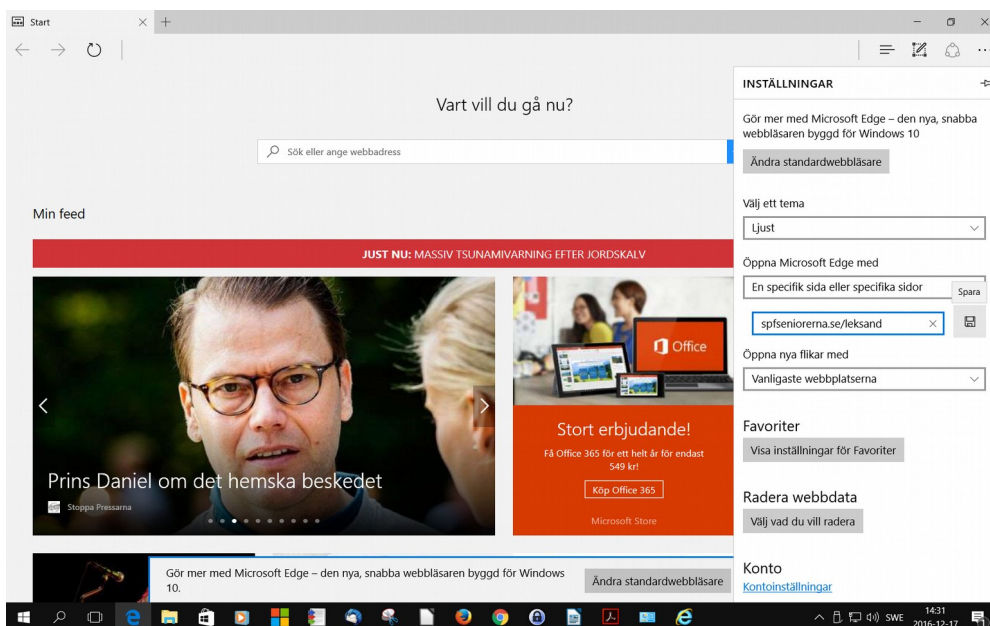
Start

Vart vill du gå nu?

Sök eller ange webbadress

Min feed

JUST NU: MASSIV TSUNAMIVARNING EFTER JORDSKALV

Prins Daniel om det hemska beskedet

Stoppa Pressarna

Office

Stort erbjudande!

Få Office 365 för ett helt år för endast 549 kr!

Köp Office 365

Microsoft Store

Gör mer med Microsoft Edge – den nya, snabba webbläsaren byggd för Windows 10.

Ändra standardwebbläsare

INSTÄLLNINGAR

Gör mer med Microsoft Edge – den nya, snabba webbläsaren byggd för Windows 10

Ändra standardwebbläsare

Välj ett tema

Ljust

Öppna Microsoft Edge med

En specifik sida eller specifika sidor

Spara

spfseniorerna.se/leksand

Öppna nya flikar med

Vanligaste webbplatserna

Favoriter

Visa inställningar för Favoriter

Radera webbdata

Välj vad du vill radera

Konto

Kontoinställningar

SWE 14:31 2016-12-17